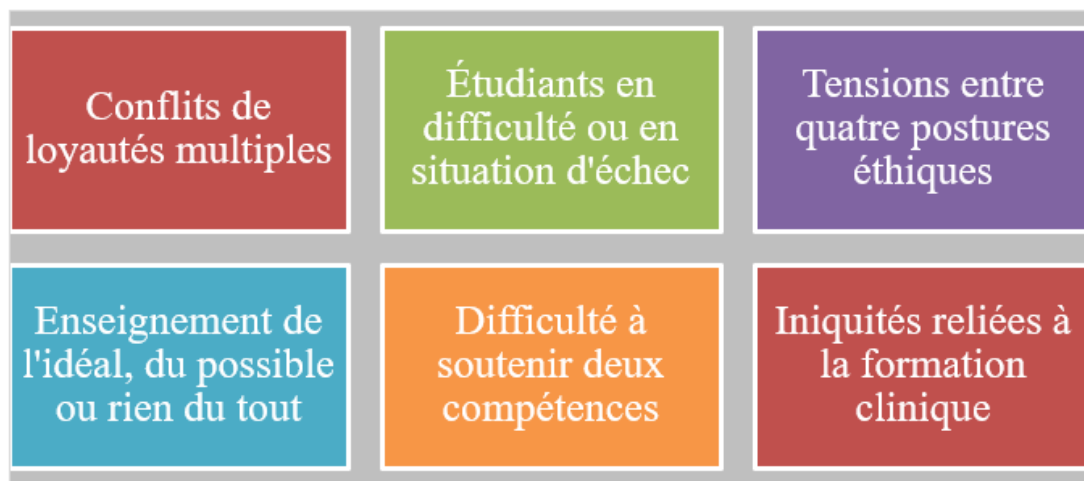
Conflits de loyautés multiples

Étudiants en difficulté ou en situation d'échec

Tensions entre quatre postures éthiques

Enseignement de l'idéal, du possible ou rien du tout

Difficulté à soutenir deux compétences

Iniquités reliées à la formation clinique